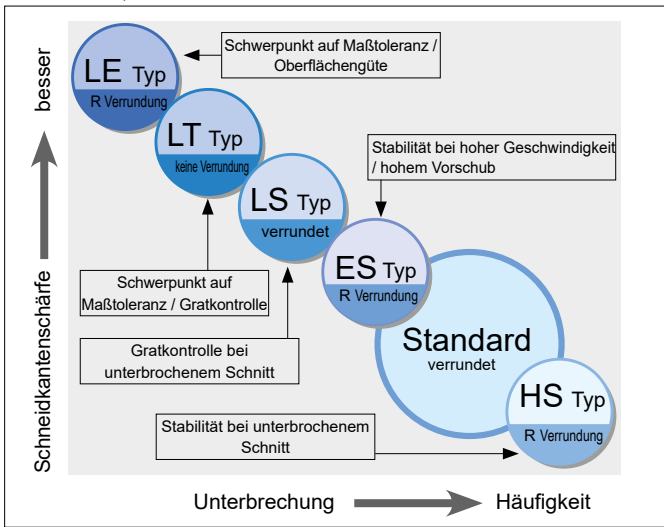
besser

Schneidkantenschärfe

LE Typ
R Verrundung

Schwerpunkt auf Maßtoleranz / Oberflächengüte

LT Typ
keine Verrundung

LS Typ
verrundet

Stabilität bei hoher Geschwindigkeit / hohem Vorschub

ES Typ
R Verrundung

Schwerpunkt auf Maßtoleranz / Gratkontrolle

Standard
verrundet

Gratkontrolle bei unterbrochenem Schnitt

HS Typ
R Verrundung

Stabilität bei unterbrochenem Schnitt

Unterbrechung Häufigkeit